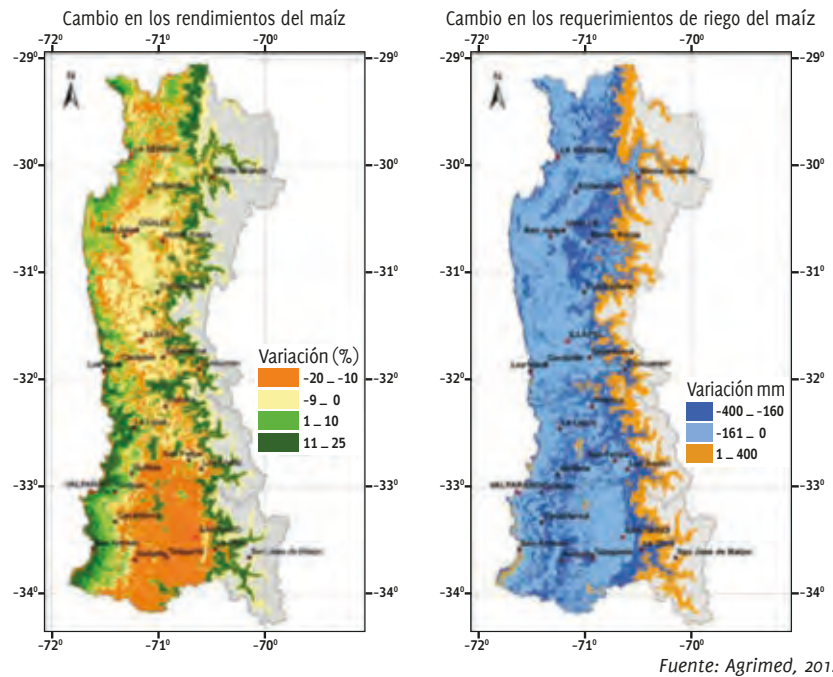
Cambio en los rendimientos del maíz

-72º -71º -70º

-29º -29º
-30º -30º
-31º -31º
-32º -32º
-33º -33º
-34º -34º

-72º -71º -70º

Variación (%)
-20 _ -10
-9 _ 0
1 _ 10
11 _ 25

Cambio en los requerimientos de riego del maíz

-72º -71º -70º

-29º -29º
-30º -30º
-31º -31º
-32º -32º
-33º -33º
-34º -34º

-72º -71º -70º

Variación mm
-400 _ -160
-161 _ 0
1 _ 400

Fuente: Agrimed, 201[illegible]